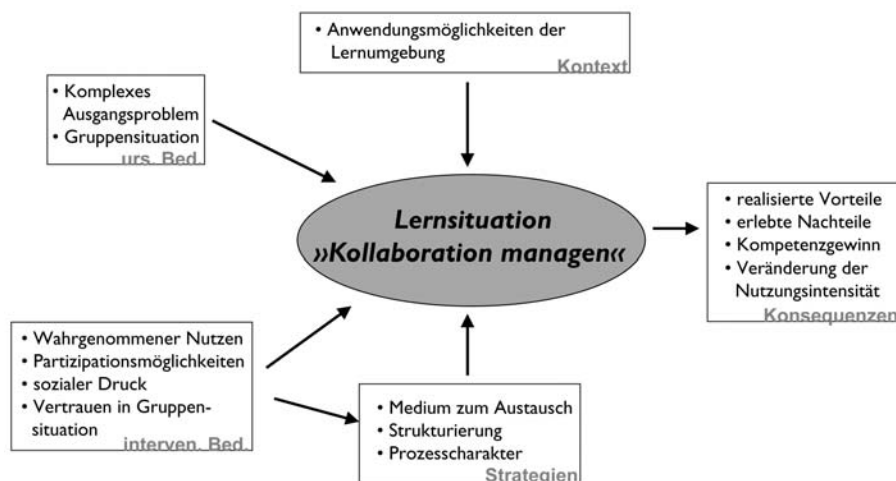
• Anwendungsmöglichkeiten der Lernumgebung
Kontext

• Komplexes Ausgangsproblem
• Gruppensituation
urs. Bed.

Lernsituation
»Kollaboration managen«

• realisierte Vorteile
• erlebte Nachteile
• Kompetenzgewinn
• Veränderung der Nutzungsintensität
Konsequenzen

• Wahrgenommener Nutzen
• Partizipationsmöglichkeiten
• sozialer Druck
• Vertrauen in Gruppen-situation
interven. Bed.

• Medium zum Austausch
• Strukturierung
• Prozesscharakter
Strategien